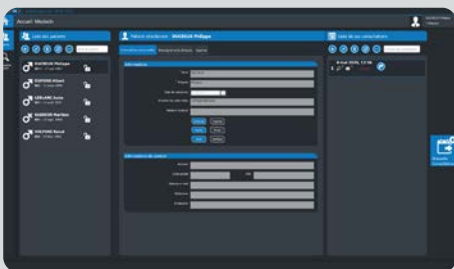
Accueil Medash

Liste des patients

DUCREUX Philippe

DUPONS Albert

LEBLANC Lucie

MARBOIS Martine

DELPONT Benoit

Patient sélectionné : DUCREUX Philippe

Informations

Informations de contact

Liste de ses consultations

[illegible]